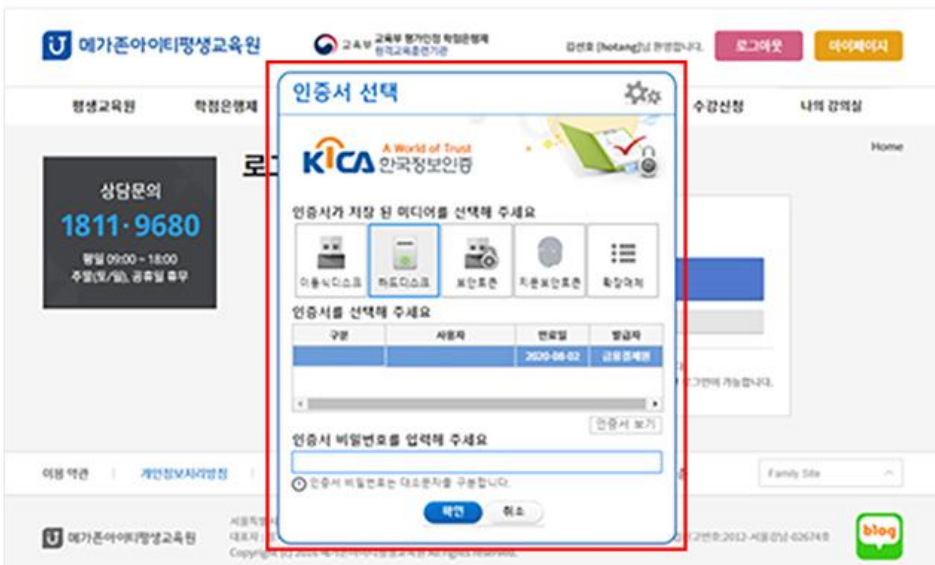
메가존아이티평생교육원

교육부 교육부 평가인정 학점은행제 원격교육훈련기관

김선호 [hotang]님 환영합니다. 로그아웃 마이페이지

평생교육원 학점은행제 수강신청 나의 강의실

Home

로

상담문의
1811-9680
평일 09:00 ~ 18:00
주말(토/일), 공휴일 휴무

인증서 선택

KICA A World of Trust 한국정보인증

인증서가 저장 된 미디어를 선택해 주세요

이동식디스크 하드디스크 보안토큰 지문보안토큰 확장매체

인증서를 선택해 주세요

| 구분 | 사용자 | 만료일 | 발급자 |
|---|---|---|---|
| | | 2020-08-02 | 금융결제원 |

인증서 보기

인증서 비밀번호를 입력해 주세요

인증서 비밀번호는 대소문자를 구분합니다.

확인 취소

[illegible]에 가능합니다.

이용 약관 개인정보처리방침

Family Site

메가존아이티평생교육원

Copyright (c) 2016 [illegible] All rights reserved.

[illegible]고번호:2013-서울강남-02674호

blog